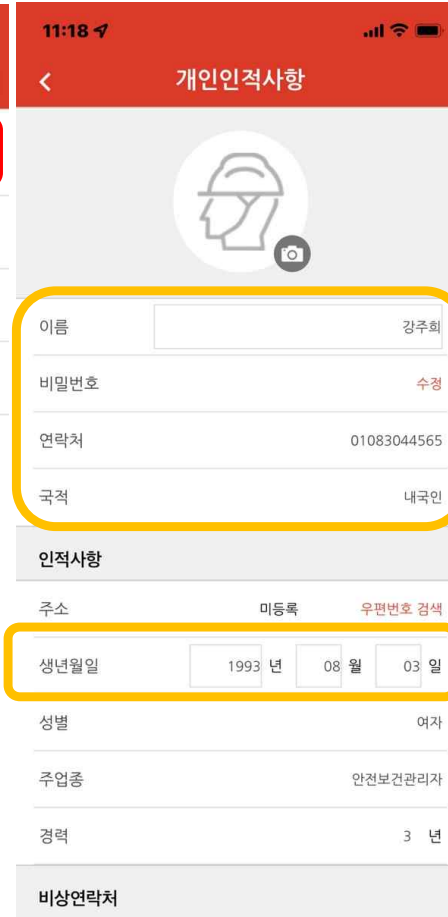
11:18

개인인적사항

이름 강주희

비밀번호 수정

연락처 01083044565

국적 내국인

인적사항

주소 미등록 우편번호 검색

생년월일 1993 년 08 월 03 일

성별 여자

주업종 안전보건관리자

경력 3 년

비상연락처